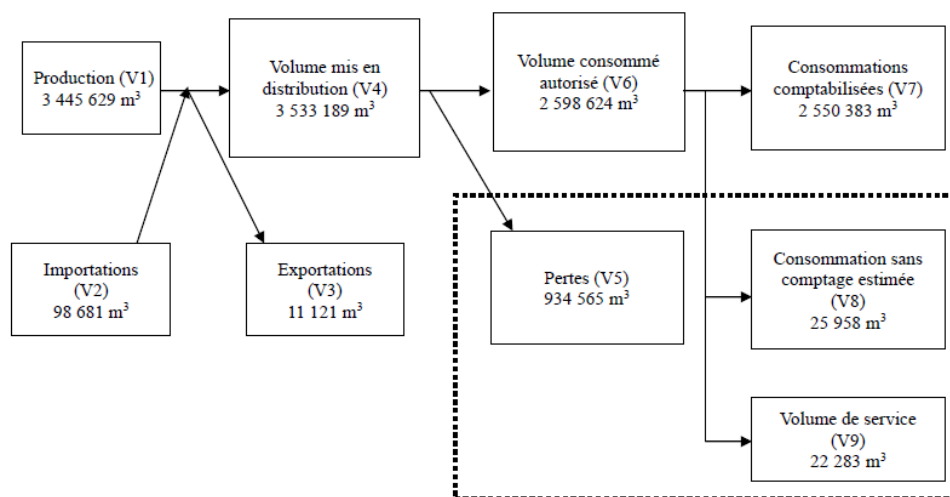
Production (V1)
3 445 629 m$^3$

Volume mis en distribution (V4)
3 533 189 m$^3$

Volume consommé autorisé (V6)
2 598 624 m$^3$

Consommations comptabilisées (V7)
2 550 383 m$^3$

Importations (V2)
98 681 m$^3$

Exportations (V3)
11 121 m$^3$

Pertes (V5)
934 565 m$^3$

Consommation sans comptage estimée (V8)
25 958 m$^3$

Volume de service (V9)
22 283 m$^3$